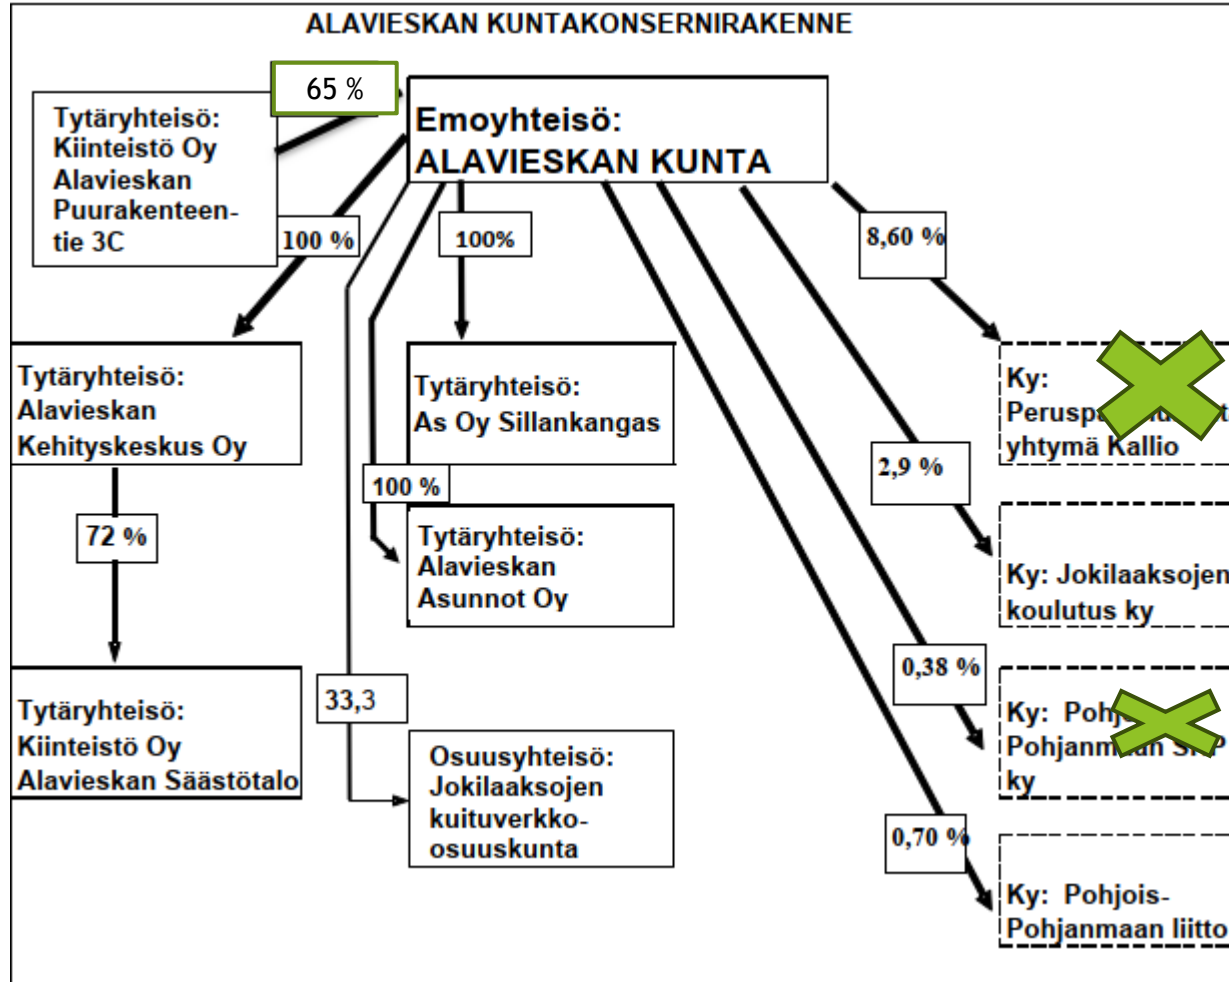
ALAVIESKAN KUNTAKONSERNIRAKENNE

65 %

Tytäryhteisö: Kiinteistö Oy Alavieskan Puurakenteentie 3C

Emoyhteisö: ALAVIESKAN KUNTA

100 %

100%

8,60 %

Tytäryhteisö: Alavieskan Kehityskeskus Oy

Tytäryhteisö: As Oy Sillankangas

Ky: Perusp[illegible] yhtymä Kallio

2,9 %

100 %

72 %

Tytäryhteisö: Alavieskan Asunnot Oy

Ky: Jokilaaksojen koulutus ky

0,38 %

33,3

Tytäryhteisö: Kiinteistö Oy Alavieskan Säästötalo

Osuusyhteisö: Jokilaaksojen kuituverkko-osuuskunta

Ky: Pohj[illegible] Pohjanm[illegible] ky

0,70 %

Ky: Pohjois-Pohjanmaan liitto